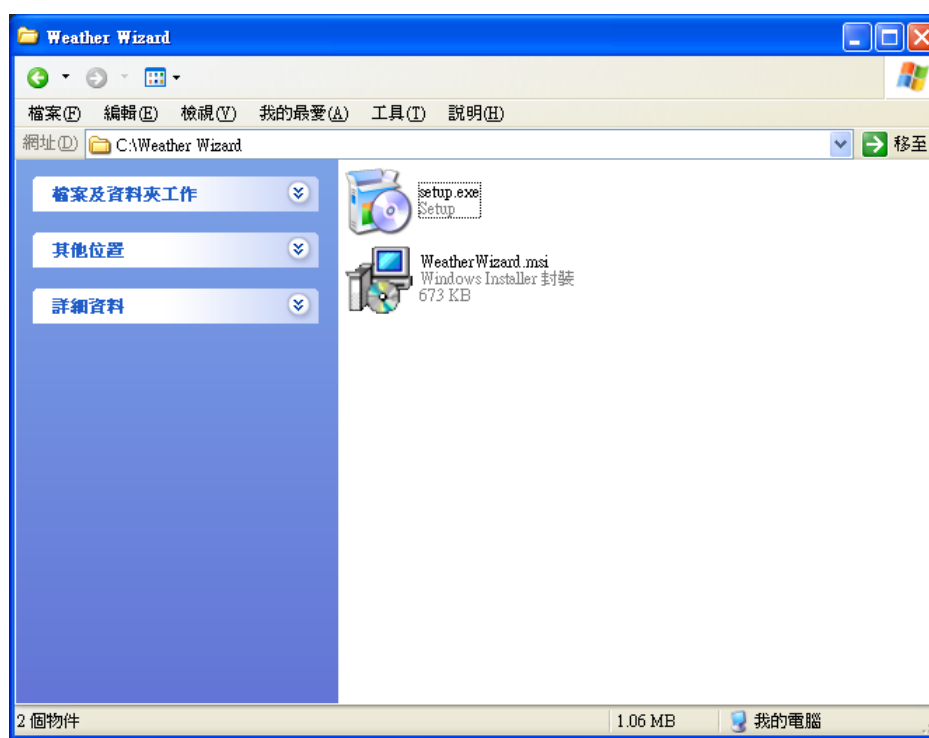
Weather Wizard

檔案(F) 編輯(E) 檢視(V) 我的最愛(A) 工具(T) 說明(H)

網址(D) C:\Weather Wizard 移至

檔案及資料夾工作

其他位置

詳細資料

setup.exe
Setup

WeatherWizard.msi
Windows Installer 封裝
673 KB

2 個物件 1.06 MB 我的電腦